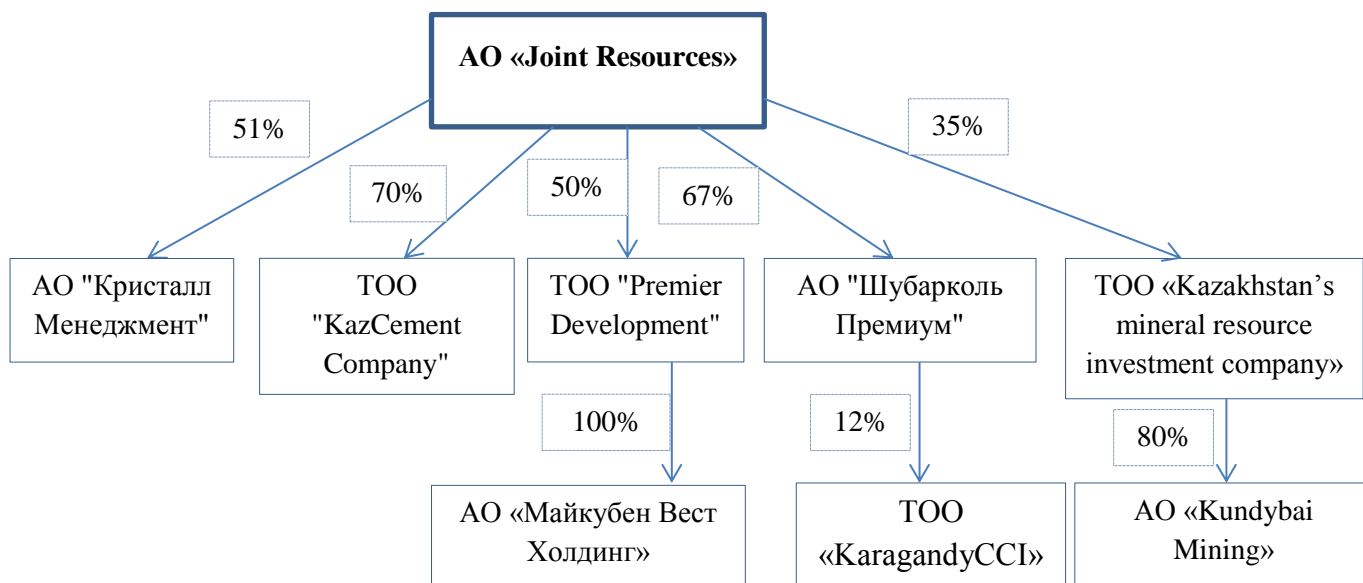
АО «Joint Resources»

51%

70%

50%

67%

35%

АО "Кристалл Менеджмент"

ТОО "KazCement Company"

ТОО "Premier Development"

АО "Шубарколь Премиум"

ТОО «Kazakhstan's mineral resource investment company»

100%

12%

80%

АО «Майкубен Вест Холдинг»

ТОО «KaragandyCCI»

АО «Kundybai Mining»